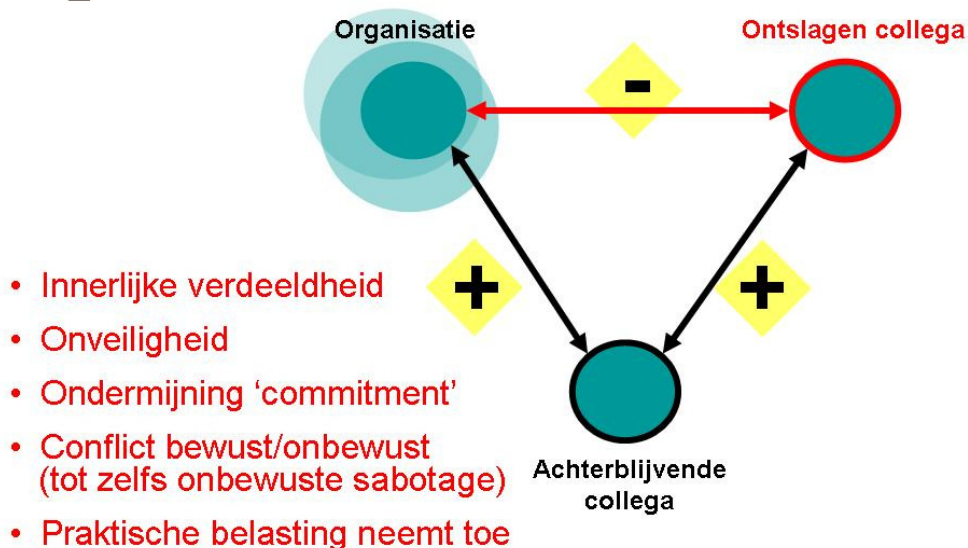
Organisatie

Ontslagen collega

-

+

+

Achterblijvende collega

- Innerlijke verdeeldheid
- Onveiligheid
- Ondermijning ‘commitment’
- Conflict bewust/onbewust (tot zelfs onbewuste sabotage)
- Praktische belasting neemt toe